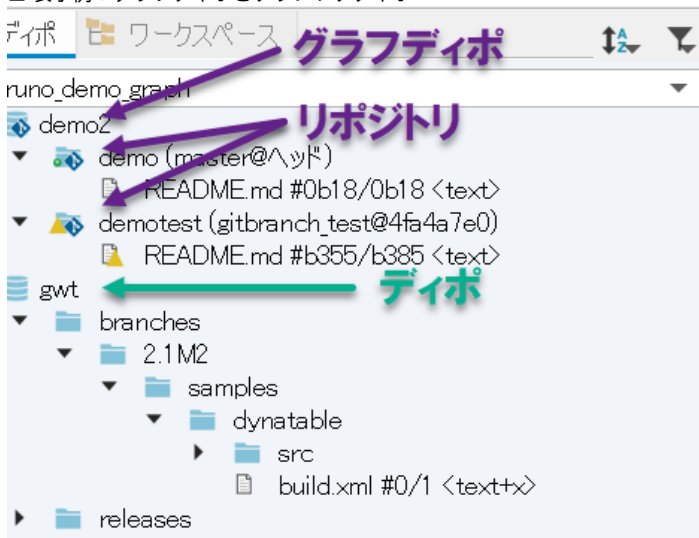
ディポ ワークスペース

グラフディポ

runo_demo_graph

demo2

リポジトリ

demo (master@ヘッド)

README.md #0b18/0b18 <text>

demotest (gitbranch_test@4fa4a7e0)

README.md #b355/b385 <text>

gwt

ディポ

branches

2.1M2

samples

dynatable

src

build.xml #0/1 <text+x>

releases